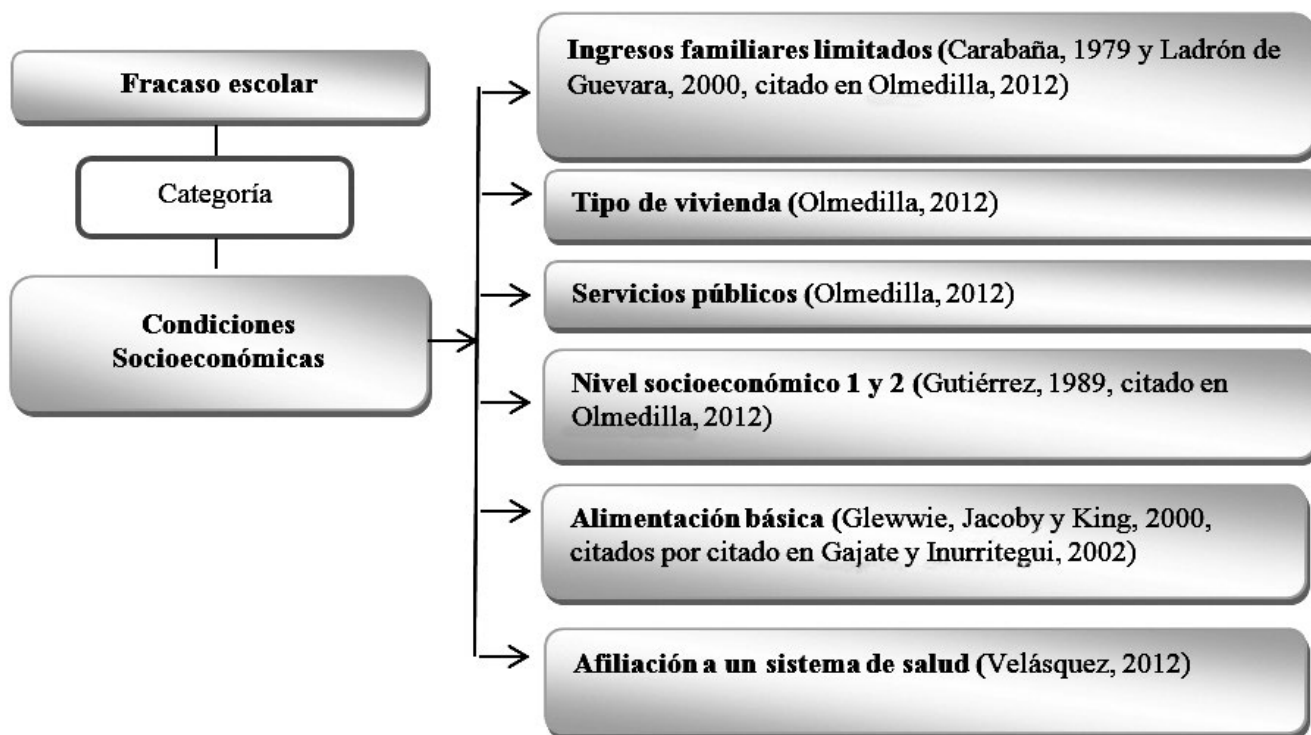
Fracaso escolar

Categoría

Condiciones Socioeconómicas

Ingresos familiares limitados (Carabaña, 1979 y Ladrón de Guevara, 2000, citado en Olmedilla, 2012)

Tipo de vivienda (Olmedilla, 2012)

Servicios públicos (Olmedilla, 2012)

Nivel socioeconómico 1 y 2 (Gutiérrez, 1989, citado en Olmedilla, 2012)

Alimentación básica (Glewwie, Jacoby y King, 2000, citados por citado en Gajate y Inurritegui, 2002)

Afiliación a un sistema de salud (Velásquez, 2012)